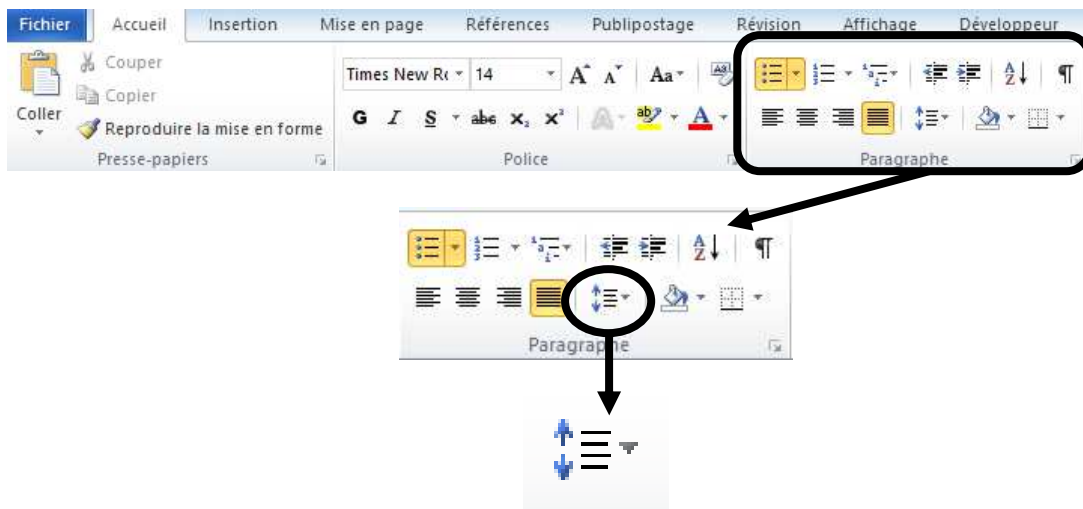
Fichier Accueil Insertion Mise en page Références Publipostage Révision Affichage Développeur

Coller

Couper

Copier

Reproduire la mise en forme

Presse-papiers

Times New R

14

A A

Aa

G I S abe $x_2$ $x^2$

A

Police

¶

Paragraphe

A Z

¶

Paragraphe